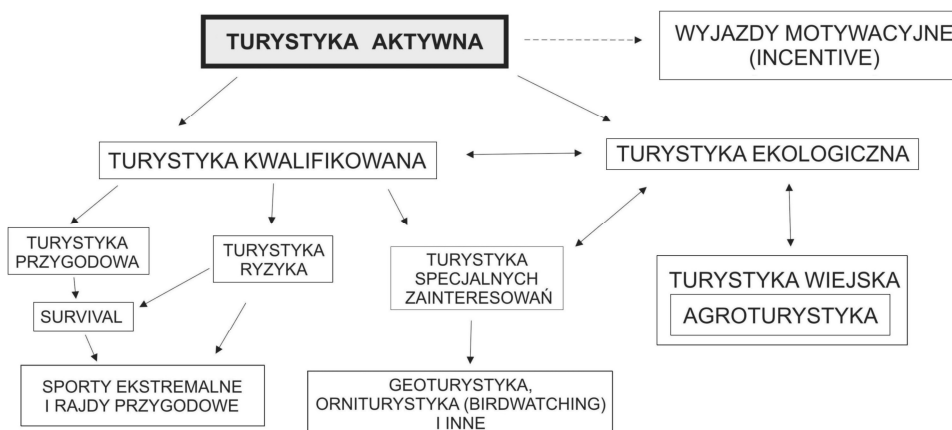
TURYSTYKA AKTYWNA

WYJAZDY MOTYWACYJNE (INCENTIVE)

TURYSTYKA KWALIFIKOWANA

TURYSTYKA EKOLOGICZNA

TURYSTYKA PRZYGODOWA

TURYSTYKA RYZYKA

SURVIVAL

TURYSTYKA SPECJALNYCH ZAINTERESOWAŃ

TURYSTYKA WIEJSKA

AGROTURYSTYKA

SPORTY EKSTREMALNE I RAJDY PRZYGODOWE

GEOTURYSTYKA, ORNITURYSTYKA (BIRDWATCHING) I INNE